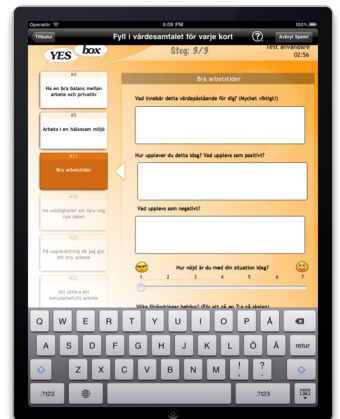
Operatör
5:09 PM
100%
Tillbaka
Fyll i värdesamtalet för varje kort
Avbryt Spelet
YES box
Steg: 3/3
Test användare
02:56
K4
Ha en bra balans mellan arbete och privatliv
K5
Arbeta i en hälsosam miljö
K11
Bra arbetstider
K16
Ha möjligheter att lära mig nya saker
K20
Få uppskattning då jag gör ett bra arbete
K22
Att utföra ett betydelsefullt arbete
Bra arbetstider
Vad innebär detta värdepåstående för dig? (Mycket viktigt!)
Hur upplever du detta idag? Vad upplevs som positivt?
Vad upplevs som negativt?
Hur nöjd är du med din situation idag?
1
2
3
4
5
6
7
Vilka förändringar behövs? (Fyll i om du valt 4 eller lägre på skalan)
Q W E R T Y U I O P Å
A S D F G H J K L Ö Ä retur
Z X C V B N M ! , ? .
.?123
.?123